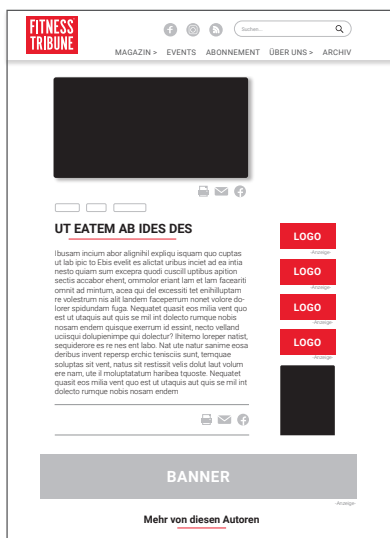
FITNESS TRIBUNE

Suchen...

MAGAZIN > EVENTS ABONNEMENT ÜBER UNS > ARCHIV

UT EATEM AB IDES DES

Ibusam incium abor alignihil expliqu isquam quo cuptas ut lab ipic to Ebis evelit es alictat uribus inciet ad ea intia nesto quiam sum excepra quodi cuscill uptibus apition sectis accabor ehent, ommolor eriant lam et lam faceariti omnit ad mintum, acea qui del excessiti tet enihillluptam re volestrum nis alit landem faceperrum nonet volore dolorer spidundam fuga. Nequatet quasit eos milia vent quo est ut utaquis aut quis se mil int dolecto rumque nobis nosam endem quisque exerrum id essint, necto velland uciisqui dolupienimpe qui dolectur? Ihiterno loreper natist, sequiderore es re nes ent labo. Nat ute natur sanime eosa deribus invent repersp erchic tenisciis sunt, temquae soluptas sit vent, natus sit restissit velis dolut laut volum ere nam, ute il moluptatatum haribea tquoste. Nequatet quasit eos milia vent quo est ut utaquis aut quis se mil int dolecto rumque nobis nosam endem

LOGO
-Anzeige-
LOGO
-Anzeige-
LOGO
-Anzeige-
LOGO
-Anzeige-

BANNER
-Anzeige-

Mehr von diesen Autoren